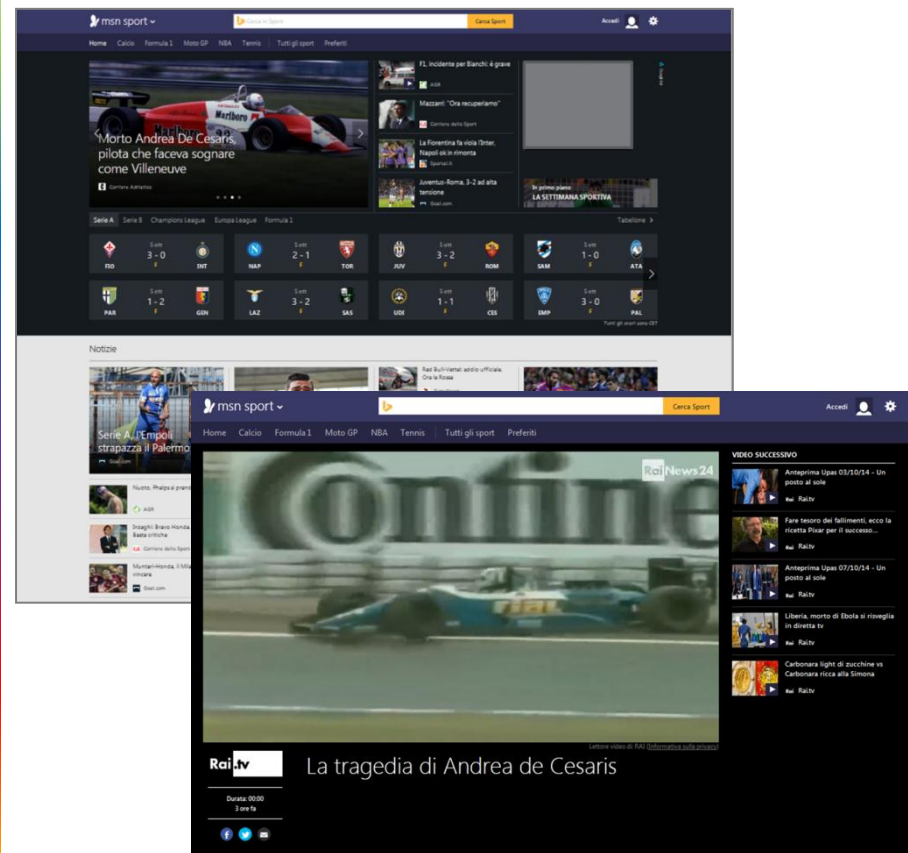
msn sport
Cerca in Sport
Cerca Sport
Accedi

Home Calcio Formula 1 Moto GP NBA Tennis Tutti gli sport Preferiti

Morto Andrea De Cesaris, pilota che faceva sognare come Villeneuve
Corriere Adriatico

F1, incidente per Bianchi: è grave
AGR

Mazzarri: "Ora recuperiamo"
Corriere dello Sport

La Fiorentina fa viola l'Inter, Napoli ok in rimonta
Sportal.it

Juventus-Roma, 3-2 ad alta tensione
Goal.com

In primo piano
LA SETTIMANA SPORTIVA

Serie A Serie B Champions League Europa League Formula 1
Tabellone

| FIO | 3 - 0 | INT |
|---|---|---|
| NAP | 2 - 1 | TOR |
| JUV | 3 - 2 | ROM |
| SAM | 1 - 0 | ATA |
| PAR | 1 - 2 | GEN |
| LAZ | 3 - 2 | SAS |
| UDI | 1 - 1 | CES |
| EMP | 3 - 0 | PAL |

Tutti gli orari sono CET

Notizie

Serie A, l'Empoli strapazza il Palermo
Goal.com

Red Bull-Vettel: addio ufficiale. Ora la Rossa

Nuoto, Phelps si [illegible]
AGR

Inzaghi: Bravo Honda. Basta critiche
Corriere dello Sport

Muntari-Honda, il Milan vincere
Goal.com

msn sport
Cerca Sport
Accedi

Home Calcio Formula 1 Moto GP NBA Tennis Tutti gli sport Preferiti

RaiNews24

Lettore video di RAI (Informativa sulla privacy)

Rai.tv
Durata: 00:00
3 ore fa

La tragedia di Andrea de Cesaris

VIDEO SUCCESSIVO
Anteprima Upas 03/10/14 - Un posto al sole
Rai.tv
Fare tesoro dei fallimenti, ecco la ricetta Pixar per il successo...
Rai.tv
Anteprima Upas 07/10/14 - Un posto al sole
Rai.tv
Liberia, morto di Ebola si risveglia in diretta tv
Rai.tv
Carbonara light di zucchine vs Carbonara ricca alla Simona
Rai.tv